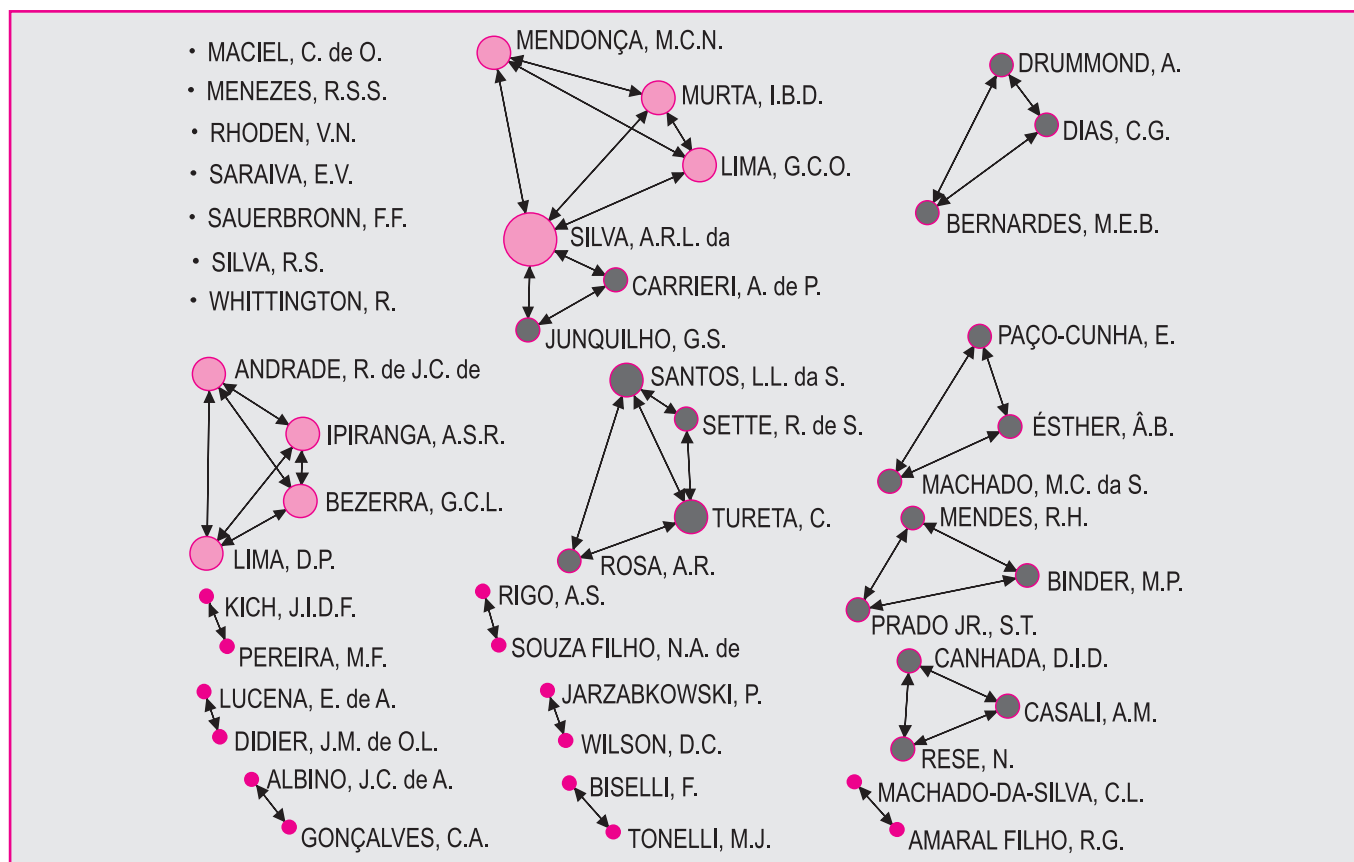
• MACIEL, C. de O.
• MENEZES, R.S.S.
• RHODEN, V.N.
• SARAIVA, E.V.
• SAUERBRONN, F.F.
• SILVA, R.S.
• WHITTINGTON, R.

MENDONÇA, M.C.N.
MURTA, I.B.D.
LIMA, G.C.O.
SILVA, A.R.L. da
CARRIERI, A. de P.
JUNQUILHO, G.S.

DRUMMOND, A.
DIAS, C.G.
BERNARDES, M.E.B.

ANDRADE, R. de J.C. de
IPIRANGA, A.S.R.
BEZERRA, G.C.L.
LIMA, D.P.

SANTOS, L.L. da S.
SETTE, R. de S.
TURETA, C.
ROSA, A.R.

PAÇO-CUNHA, E.
ÉSTHER, Â.B.
MACHADO, M.C. da S.

MENDES, R.H.
BINDER, M.P.
PRADO JR., S.T.

KICH, J.I.D.F.
PEREIRA, M.F.

RIGO, A.S.
SOUZA FILHO, N.A. de

CANHADA, D.I.D.
CASALI, A.M.
RESE, N.

LUCENA, E. de A.
DIDIER, J.M. de O.L.

JARZABKOWSKI, P.
WILSON, D.C.

ALBINO, J.C. de A.
GONÇALVES, C.A.

BISELLI, F.
TONELLI, M.J.

MACHADO-DA-SILVA, C.L.
AMARAL FILHO, R.G.